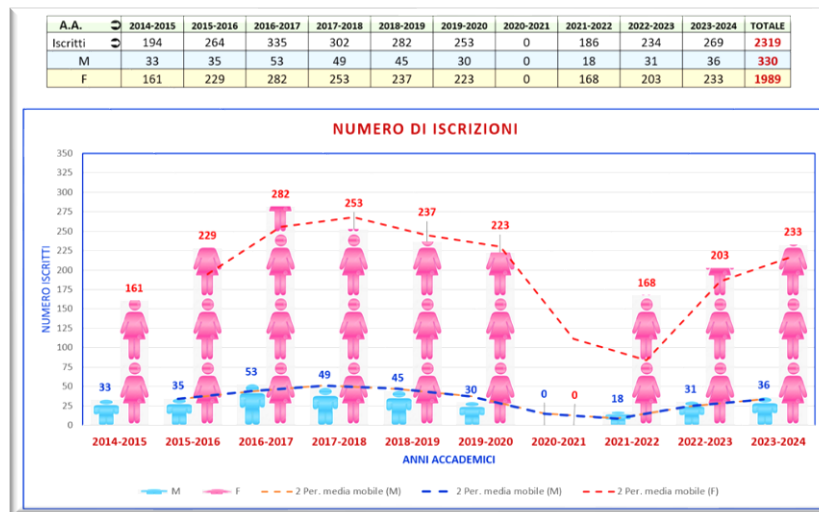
| A.A. | 2014-2015 | 2015-2016 | 2016-2017 | 2017-2018 | 2018-2019 | 2019-2020 | 2020-2021 | 2021-2022 | 2022-2023 | 2023-2024 | TOTALE |
|---|---|---|---|---|---|---|---|---|---|---|---|
| Iscritti | 194 | 264 | 335 | 302 | 282 | 253 | 0 | 186 | 234 | 269 | 2319 |
| M | 33 | 35 | 53 | 49 | 45 | 30 | 0 | 18 | 31 | 36 | 330 |
| F | 161 | 229 | 282 | 253 | 237 | 223 | 0 | 168 | 203 | 233 | 1989 |

NUMERO DI ISCRIZIONI

350
325
300
275
250
225
200
175
150
125
100
75
50
25
0

NUMERO ISCRITTI

161 229 282 253 237 223 0 168 203 233

33 35 53 49 45 30 0 18 31 36

2014-2015 2015-2016 2016-2017 2017-2018 2018-2019 2019-2020 2020-2021 2021-2022 2022-2023 2023-2024

ANNI ACCADEMICI

M F 2 Per. media mobile (M) 2 Per. media mobile (M) 2 Per. media mobile (F)